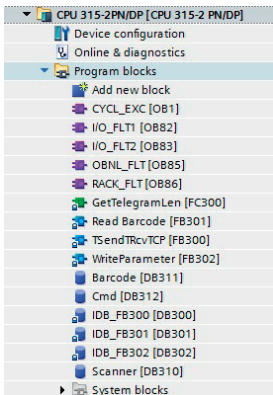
CPU 315-2PN/DP [CPU 315-2 PN/DP]
Device configuration
Online & diagnostics
Program blocks
Add new block
CYCL_EXC [OB1]
I/O_FLT1 [OB82]
I/O_FLT2 [OB83]
OBNL_FLT [OB85]
RACK_FLT [OB86]
GetTelegramLen [FC300]
Read Barcode [FB301]
TSendTRcvTCP [FB300]
WriteParameter [FB302]
Barcode [DB311]
Cmd [DB312]
IDB_FB300 [DB300]
IDB_FB301 [DB301]
IDB_FB302 [DB302]
Scanner [DB310]
System blocks